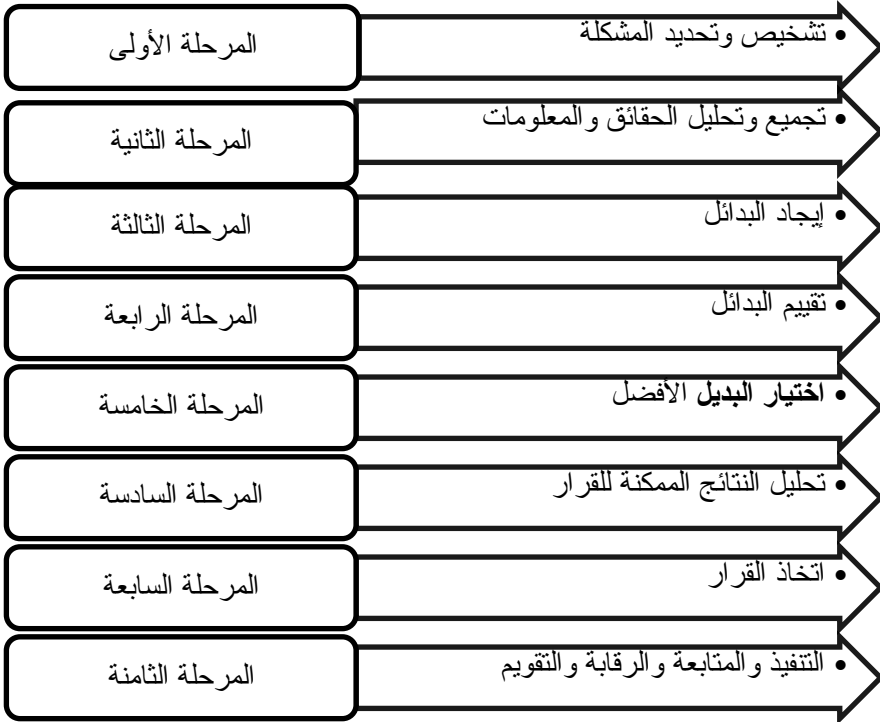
المرحلة الأولى
• تشخيص وتحديد المشكلة

المرحلة الثانية
• تجميع وتحليل الحقائق والمعلومات

المرحلة الثالثة
• إيجاد البدائل

المرحلة الرابعة
• تقييم البدائل

المرحلة الخامسة
• اختيار البديل الأفضل

المرحلة السادسة
• تحليل النتائج الممكنة للقرار

المرحلة السابعة
• اتخاذ القرار

المرحلة الثامنة
• التنفيذ والمتابعة والرقابة والتقويم